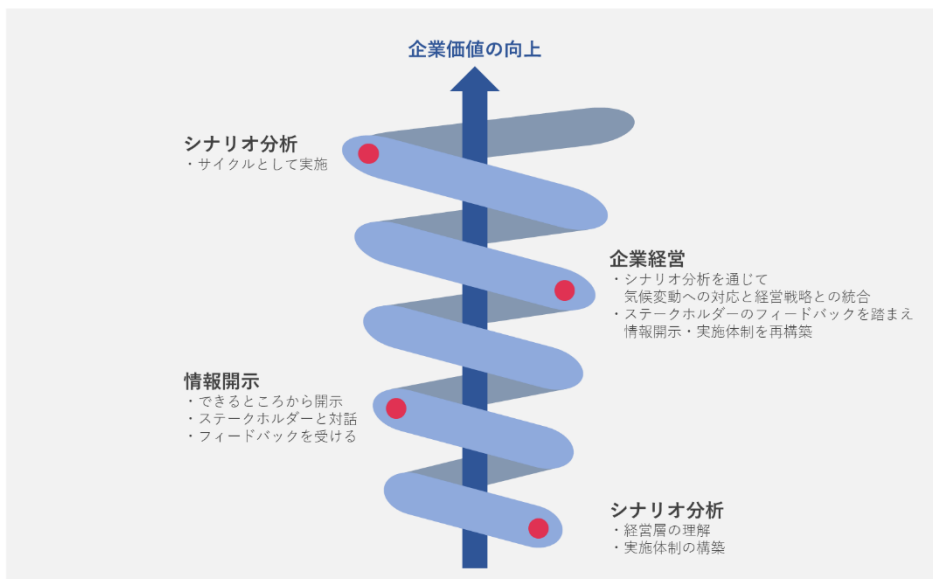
企業価値の向上

シナリオ分析
・サイクルとして実施

企業経営
・シナリオ分析を通じて気候変動への対応と経営戦略との統合
・ステークホルダーのフィードバックを踏まえ情報開示・実施体制を再構築

情報開示
・できるところから開示
・ステークホルダーと対話
・フィードバックを受ける

シナリオ分析
・経営層の理解
・実施体制の構築